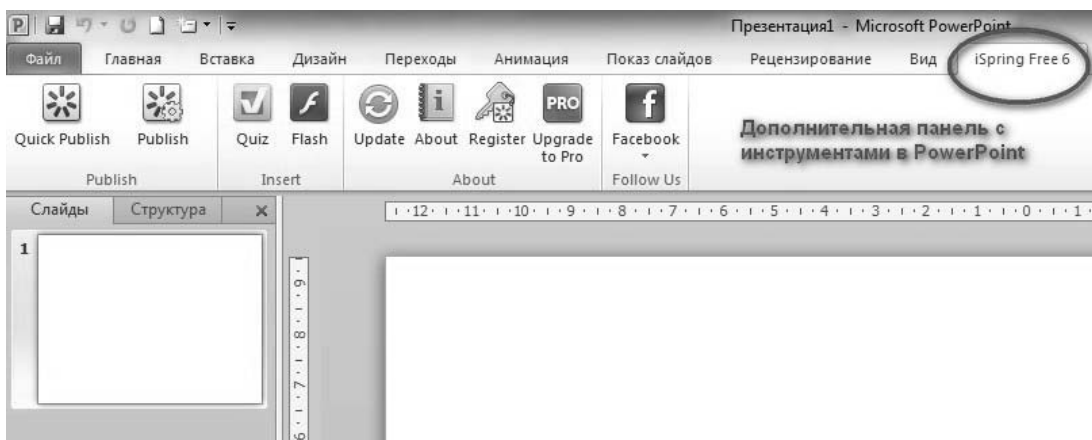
Презентация1 - Microsoft PowerPoint

Файл Главная Вставка Дизайн Переходы Анимация Показ слайдов Рецензирование Вид iSpring Free 6

Quick Publish Publish Quiz Flash Update About Register Upgrade to Pro Facebook

Publish Insert About Follow Us

Дополнительная панель с инструментами в PowerPoint

Слайды Структура ×

1

12 · 11 · 10 · 9 · 8 · 7 · 6 · 5 · 4 · 3 · 2 · 1 · 0 · 1

9 · 8 · 7 · 6